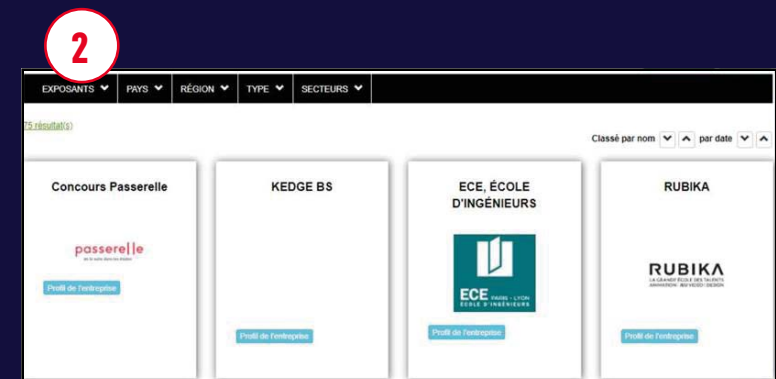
2

EXPOSANTS PAYS RÉGION TYPE SECTEURS

75 résultat(s)

Classé par nom par date

Concours Passerelle

passerelle

Profil de l'entreprise

KEDGE BS

Profil de l'entreprise

ECE, ÉCOLE D'INGÉNIEURS

ECE PARIS - LYON ÉCOLE D'INGÉNIEURS

Profil de l'entreprise

RUBIKA

RUBIKA

LA GRANDE ÉCOLE DES TALENTS ANIMATION | JEU VIDÉO | DESIGN

Profil de l'entreprise